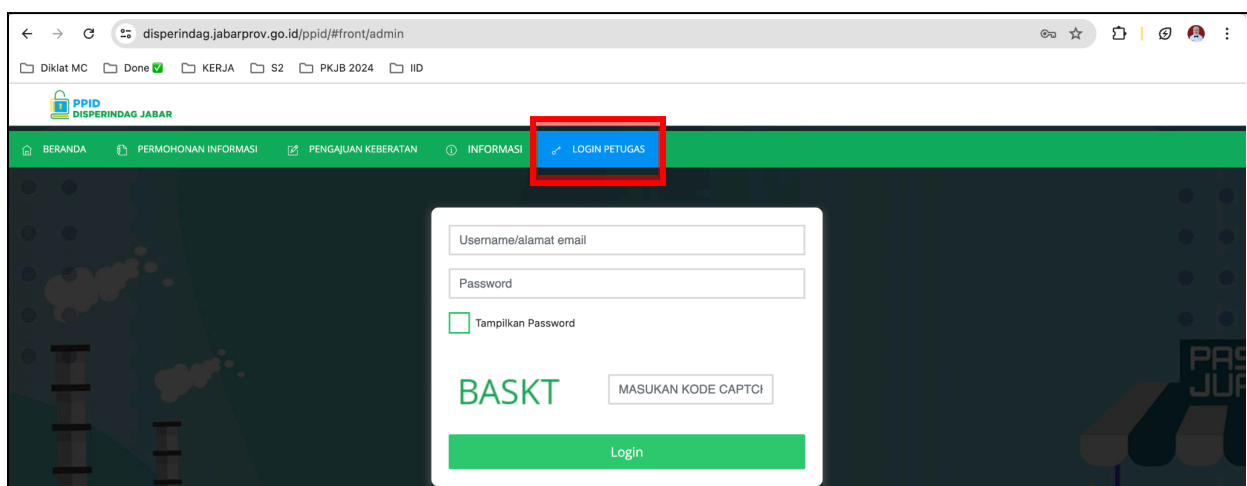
disperindag.jabarprov.go.id/ppid/#front/admin

Diklat MC Done ✅ KERJA S2 PKJB 2024 IID

PPID
DISPERINDAG JABAR

BERANDA PERMOHONAN INFORMASI PENGAJUAN KEBERATAN INFORMASI LOGIN PETUGAS

Username/alamat email

Password

Tampilkan Password

BASKT

MASUKAN KODE CAPTCH

Login

PAS
JU